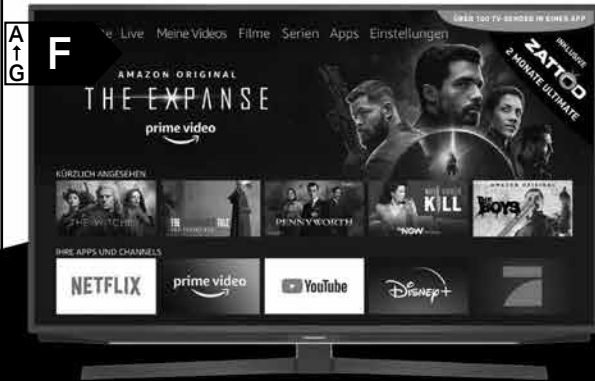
A
G
F

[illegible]e Live Meine Videos Filme Serien Apps Einstellungen

ÜBER 100 TV-SENDER IN EINER APP
INKLUSIVE
ZATTOO
2 MONATE ULTIMATE

AMAZON ORIGINAL
THE EXPANSE
prime video

KÜRZLICH ANGESEHEN
THE WITCHER
THE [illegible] TALE
PENNYWORTH
KILL
NOW
AMAZON ORIGINAL
THE BOYS

IHRE APPS UND CHANNELS
NETFLIX
prime video
YouTube
Disney+